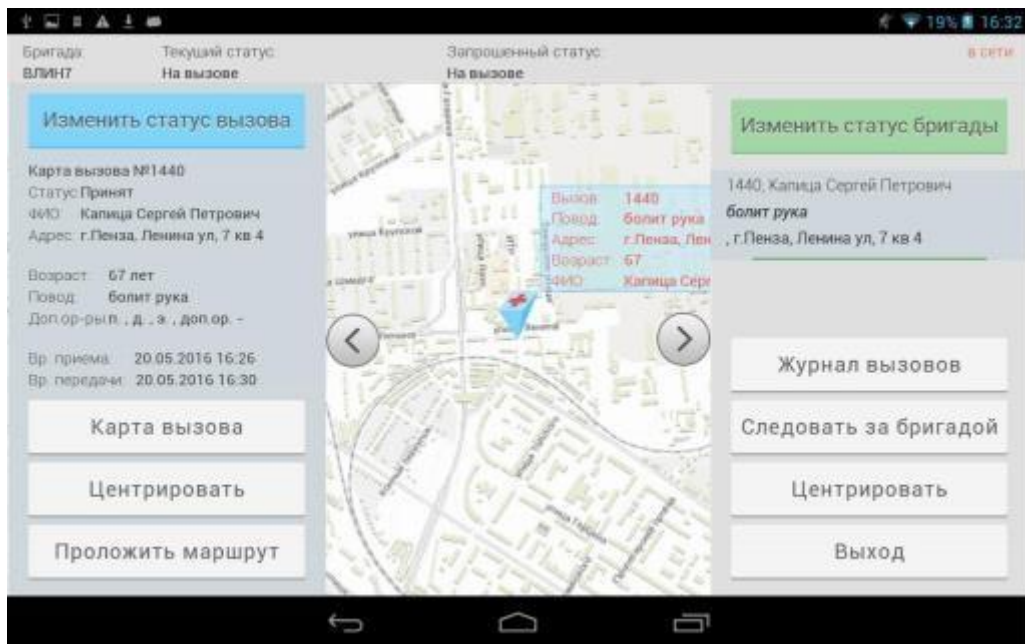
19% 16:32

Бригада
ВЛИН7

Текущий статус
На вызове

Запрошенный статус
На вызове

в сети

Изменить статус вызова

Карта вызова №1440
Статус Принят
ФИО Капица Сергей Петрович
Адрес г.Пенза, Ленина ул, 7 кв 4

Возраст 67 лет
Повод болит рука
Доп.ор-ры п. , д. , э. , доп.ор. –

Вр. приема 20.05.2016 16:26
Вр. передачи 20.05.2016 16:30

Карта вызова

Центрировать

Проложить маршрут

Вызов 1440
Повод болит рука
Адрес г.Пенза, Лен
Возраст 67
ФИО Капица Серг

Изменить статус бригады

1440, Капица Сергей Петрович
болит рука
, г.Пенза, Ленина ул, 7 кв 4

Журнал вызовов

Следовать за бригадой

Центрировать

Выход